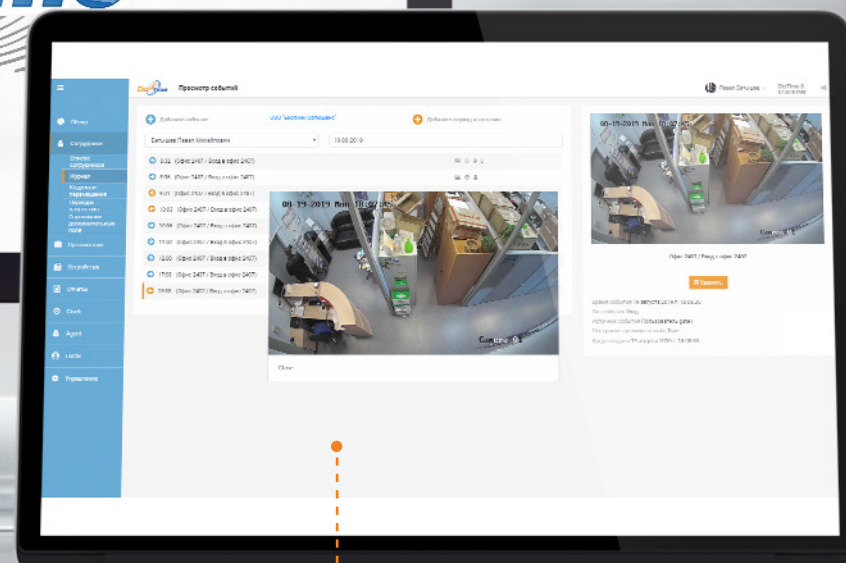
Просмотр событий

Павел Сатышев

Обзор
Сотрудники
Список сотрудников
Журнал
Кадровые перемещения
Периоды отсутствия
Справочник дополнительных полей
Организация
Устройства
Отчеты
Agent
Логи
Управление

Добавить событие
ООО "Безопасные решения"
Добавить период отсутствия

Сатышев Павел Михайлович
19.08.2019

9:32 Офис 2407 / Вход в офис 2407
9:36 Офис 2407 / Вход в офис 2407
9:41
10:03 Офис 2407 / Вход в офис 2407
10:56 Офис 2407 / Вход в офис 2407
11:07 Офис 2407 / Вход в офис 2407
12:00 Офис 2407 / Вход в офис 2407
17:00 Офис 2407 / Вход в офис 2407
19:00 Офис 2407 / Вход в офис 2407

08-19-2019 Mon 10:02:05
Camera 01

Офис 2407 / Вход в офис 2407
Удалить
Время события: 19 августа 2019 г. 10:02:05
Тип события: Вход
Источник события: Пользователь СКУД